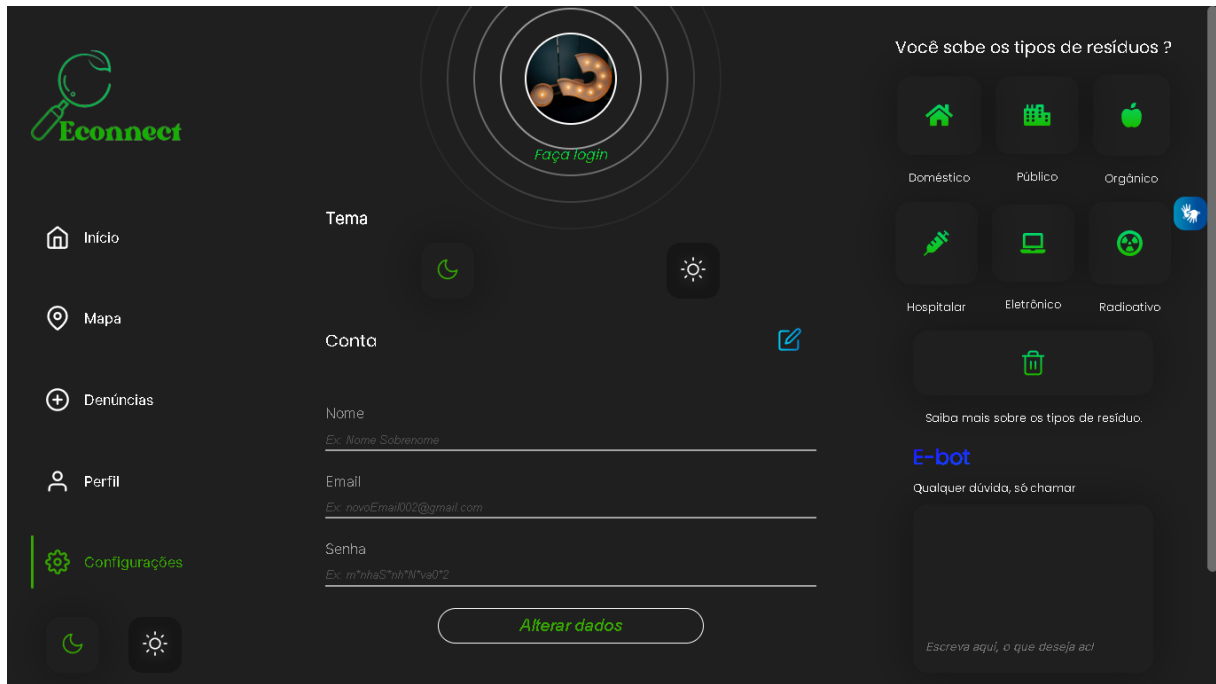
Econnect

Início

Mapa

Denúncias

Perfil

Configurações

Faça login

Tema

Conta

Nome

Ex: Nome Sobrenome

Email

Ex: novoEmail002@gmail.com

Senha

Ex: m*nhaS*nh*N*va0*2

Alterar dados

Você sabe os tipos de resíduos ?

Doméstico

Público

Orgânico

Hospitalar

Eletrônico

Radioativo

Saiba mais sobre os tipos de resíduo.

E-bot

Qualquer dúvida, só chamar

Escreva aqui, o que deseja ac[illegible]